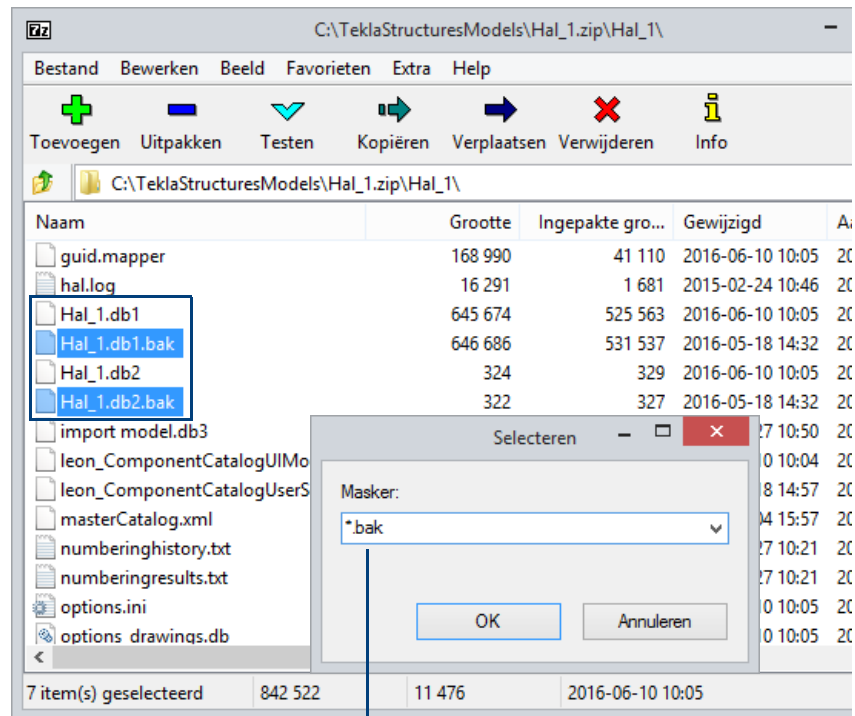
7z C:\TeklaStructuresModels\Hal_1.zip\Hal_1\

Bestand Bewerken Beeld Favorieten Extra Help

Toevoegen Uitpakken Testen Kopiëren Verplaatsen Verwijderen Info

C:\TeklaStructuresModels\Hal_1.zip\Hal_1\

| Naam | Grootte | Ingepakte gro... | Gewijzigd | A |
|---|---|---|---|---|
| guid.mapper | 168 990 | 41 110 | 2016-06-10 10:05 | 2 |
| hal.log | 16 291 | 1 681 | 2015-02-24 10:46 | 2 |
| Hal_1.db1 | 645 674 | 525 563 | 2016-06-10 10:05 | 2 |
| Hal_1.db1.bak | 646 686 | 531 537 | 2016-05-18 14:32 | 2 |
| Hal_1.db2 | 324 | 329 | 2016-06-10 10:05 | 2 |
| Hal_1.db2.bak | 322 | 327 | 2016-05-18 14:32 | 2 |
| import model.db3 | | | 27 10:50 | 2 |
| leon_ComponentCatalogUIMo | | | 10 10:04 | 2 |
| leon_ComponentCatalogUserS | | | 18 14:57 | 2 |
| masterCatalog.xml | | | 04 15:57 | 2 |
| numberinghistory.txt | | | 27 10:21 | 2 |
| numberingresults.txt | | | 27 10:21 | 2 |
| options.ini | | | 10 10:05 | 2 |
| options_drawings.db | | | 10 10:05 | 2 |

Selecteren

Masker:

*.bak

OK Annuleren

7 item(s) geselecteerd 842 522 11 476 2016-06-10 10:05